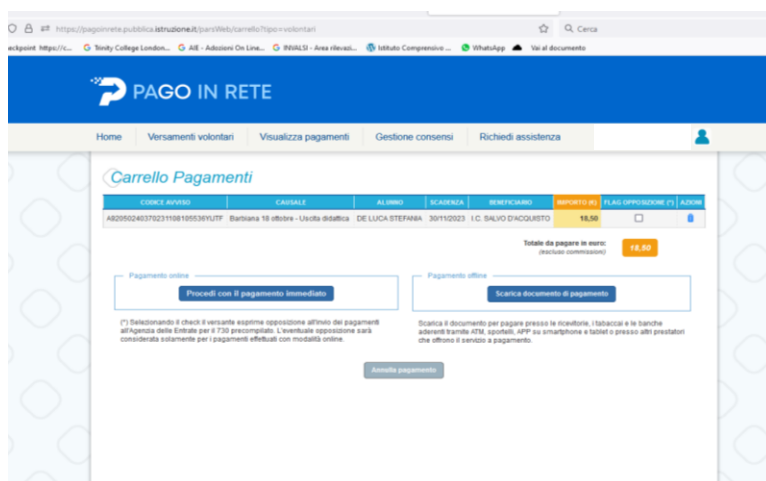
https://pagoinrete.pubblica.istruzione.it/parsWeb/carrello?tipo=volontari

Cerca

eckpoint https://c... Trinity College London... AIE - Adozioni On Line... INVALSI - Area rilevazi... Istituto Comprensivo ... WhatsApp Vai al documento

PAGO IN RETE

Home Versamenti volontari Visualizza pagamenti Gestione consensi Richiedi assistenza

Carrello Pagamenti

| CODICE AVVISO | CAUSALE | ALUNNO | SCADENZA | BENEFICIARIO | IMPORTO (€) | FLAG OPPOSIZIONE (*) | AZIONI |
|---|---|---|---|---|---|---|---|
| A9205024037023110810553​6YUTF | Barbiana 18 ottobre - Uscita didattica | DE LUCA STEFANIA | 30/11/2023 | I.C. SALVO D'ACQUISTO | 18,50 | | |

Totale da pagare in euro: (escluso commissioni) 18,50

Pagamento online

Procedi con il pagamento immediato

Pagamento offline

Scarica documento di pagamento

(*) Selezionando il check il versante esprime opposizione all'invio dei pagamenti all'Agenzia delle Entrate per il 730 precompilato. L'eventuale opposizione sarà considerata solamente per i pagamenti effettuati con modalità online.

Scarica il documento per pagare presso le ricevitorie, i tabaccai e le banche aderenti tramite ATM, sportelli, APP su smartphone e tablet o presso altri prestatori che offrono il servizio a pagamento.

Annulla pagamento